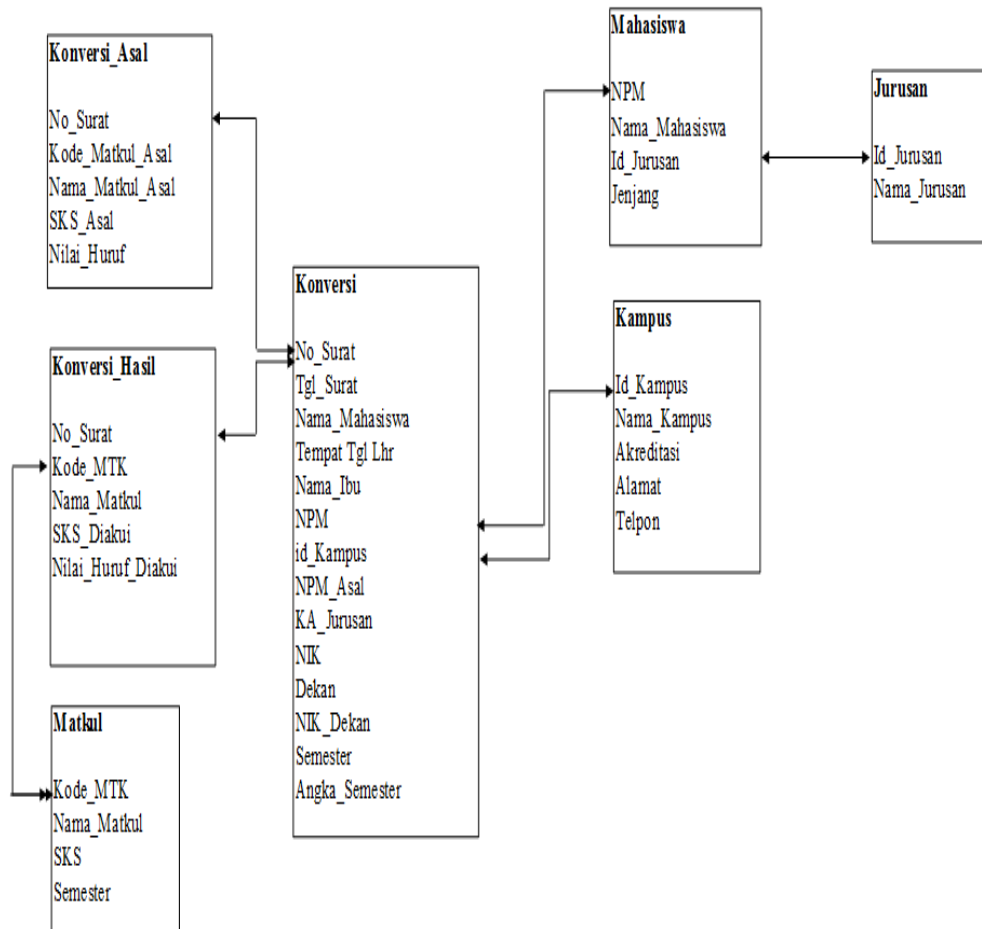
Konversi_Asal

No_Surat
Kode_Matkul_Asal
Nama_Matkul_Asal
SKS_Asal
Nilai_Huruf

Konversi_Hasil

No_Surat
Kode_MTK
Nama_Matkul
SKS_Diakui
Nilai_Huruf_Diakui

Matkul

Kode_MTK
Nama_Matkul
SKS
Semester

Konversi

No_Surat
Tgl_Surat
Nama_Mahasiswa
Tempat Tgl Lhr
Nama_Ibu
NPM
id_Kampus
NPM_Asal
KA_Jurusan
NIK
Dekan
NIK_Dekan
Semester
Angka_Semester

Mahasiswa

NPM
Nama_Mahasiswa
Id_Jurusan
Jenjang

Jurusan

Id_Jurusan
Nama_Jurusan

Kampus

Id_Kampus
Nama_Kampus
Akreditasi
Alamat
Telpon